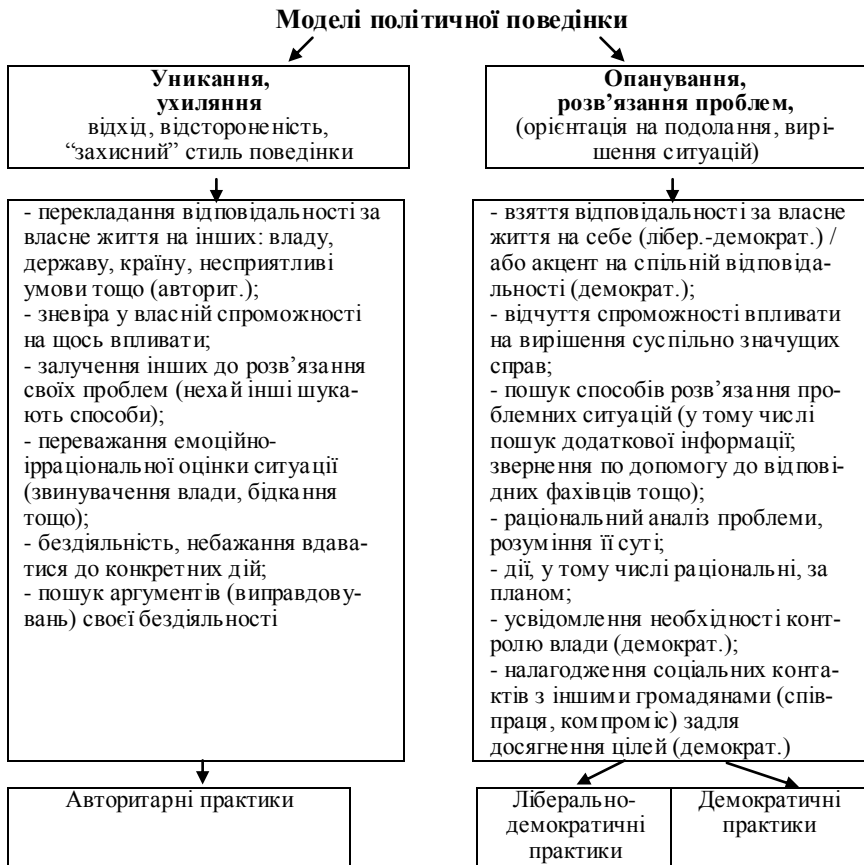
Моделі політичної поведінки

Уникання, ухиляння
відхід, відстороненість, "захисний" стиль поведінки

- перекладання відповідальності за власне життя на інших: владу, державу, країну, несприятливі умови тощо (авторит.);
- зневіра у власній спроможності на щось впливати;
- залучення інших до розв'язання своїх проблем (нехай інші шукають способи);
- переважання емоційно-ірраціональної оцінки ситуації (звинувачення влади, бідкання тощо);
- бездіяльність, небажання вдаватися до конкретних дій;
- пошук аргументів (виправдовувань) своєї бездіяльності

Авторитарні практики

Опанування, розв'язання проблем,
(орієнтація на подолання, вирішення ситуацій)

- взяття відповідальності за власне життя на себе (лібер.-демократ.) / або акцент на спільній відповідальності (демократ.);
- відчуття спроможності впливати на вирішення суспільно значущих справ;
- пошук способів розв'язання проблемних ситуацій (у тому числі пошук додаткової інформації; звернення по допомогу до відповідних фахівців тощо);
- раціональний аналіз проблеми, розуміння її суті;
- дії, у тому числі раціональні, за планом;
- усвідомлення необхідності контролю влади (демократ.);
- налагодження соціальних контактів з іншими громадянами (співпраця, компроміс) задля досягнення цілей (демократ.)

Ліберально-демократичні практики

Демократичні практики